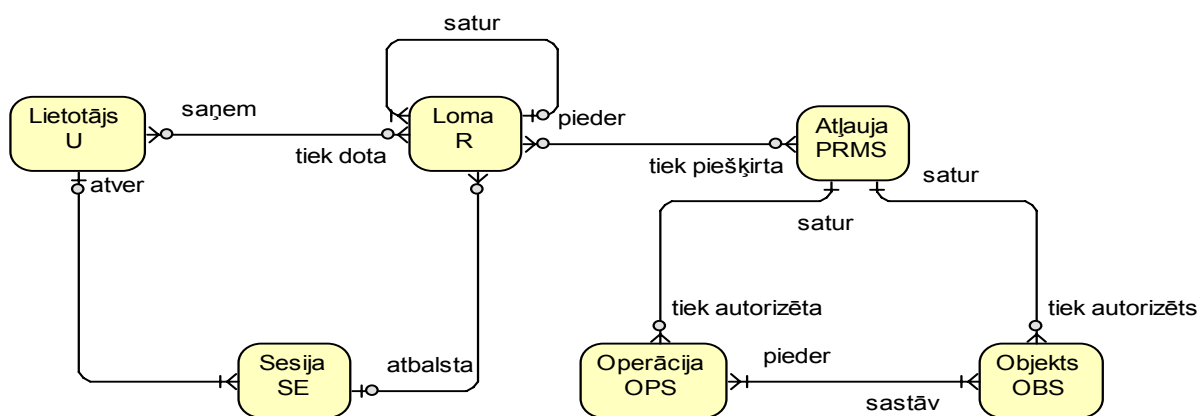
satur

Lietotājs
U

saņem

tiek dota

Loma
R

pieder

Atļauja
PRMS

tiek piešķirta

atver

satur

satur

tiek autorizēta

tiek autorizēts

Sesija
SE

atbalsta

Operācija
OPS

pieder

sastāv

Objekts
OBS